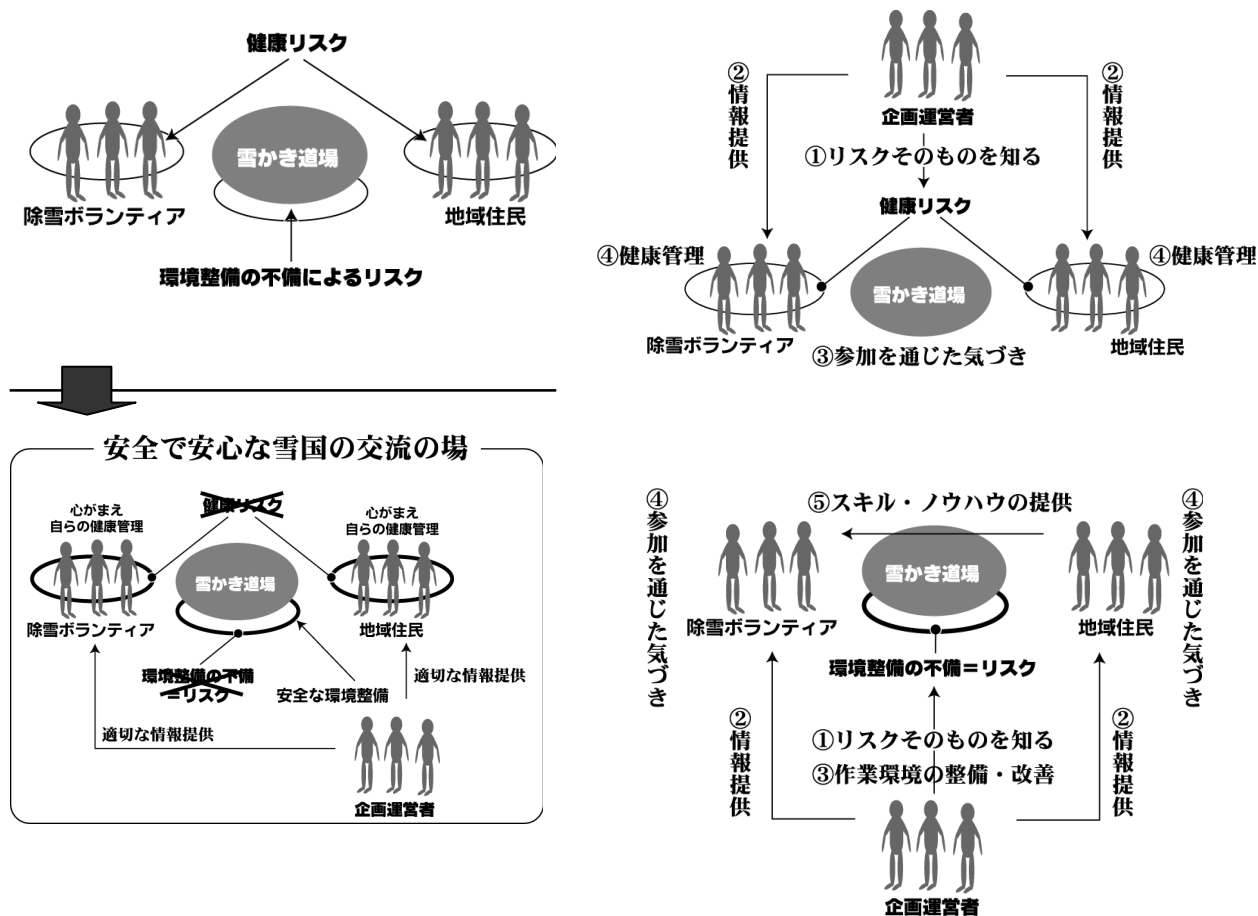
健康リスク

雪かき道場

除雪ボランティア

地域住民

環境整備の不備によるリスク

安全で安心な雪国の交流の場

心がまえ
自らの健康管理

健康リスク

心がまえ
自らの健康管理

雪かき道場

除雪ボランティア

地域住民

環境整備の不備
=リスク

安全な環境整備

適切な情報提供

適切な情報提供

企画運営者

②情報提供

企画運営者

②情報提供

①リスクそのものを知る

健康リスク

④健康管理

④健康管理

雪かき道場

除雪ボランティア

③参加を通じた気づき

地域住民

④参加を通じた気づき

⑤スキル・ノウハウの提供

④参加を通じた気づき

雪かき道場

除雪ボランティア

地域住民

環境整備の不備=リスク

②情報提供

①リスクそのものを知る
③作業環境の整備・改善

②情報提供

企画運営者